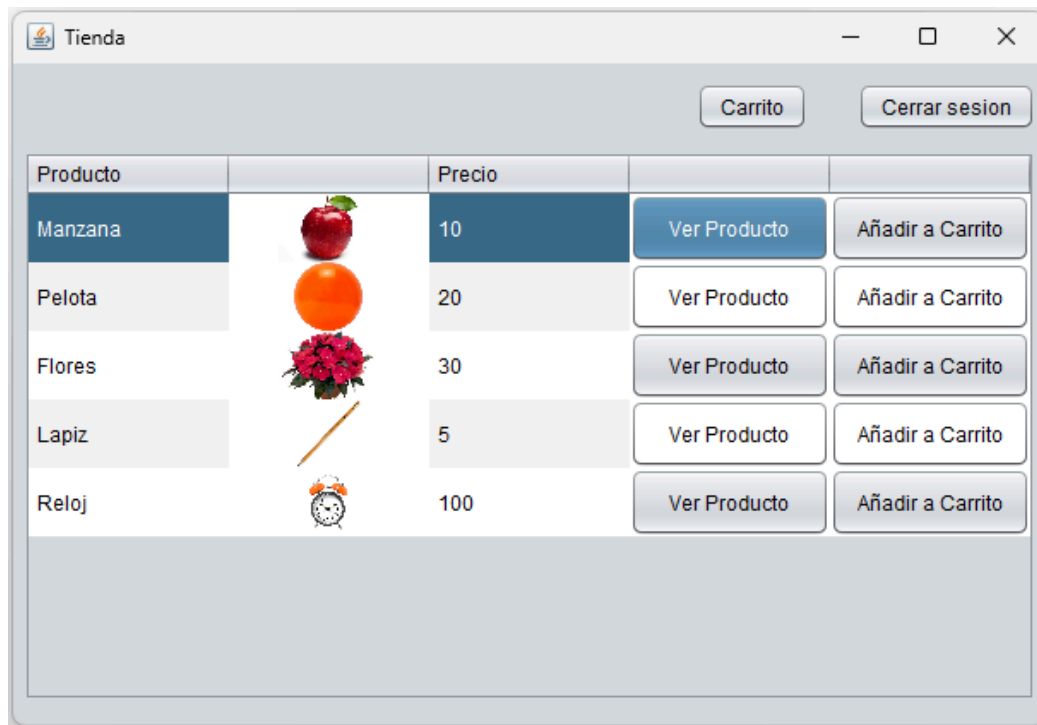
Tienda

Carrito Cerrar sesion

| Producto | | Precio | | |
|---|---|---|---|---|
| Manzana | | 10 | Ver Producto | Añadir a Carrito |
| Pelota | | 20 | Ver Producto | Añadir a Carrito |
| Flores | | 30 | Ver Producto | Añadir a Carrito |
| Lapiz | | 5 | Ver Producto | Añadir a Carrito |
| Reloj | | 100 | Ver Producto | Añadir a Carrito |